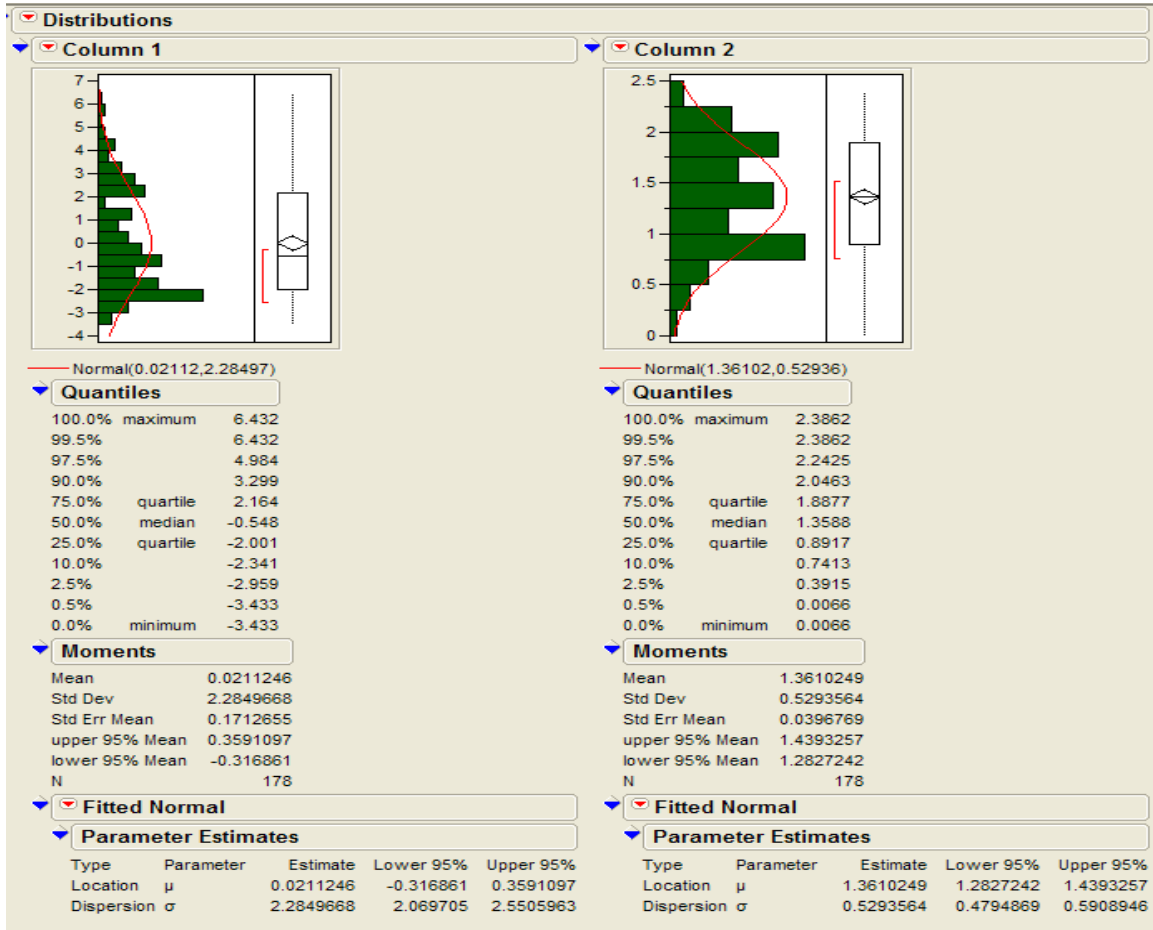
Distributions

Column 1

7
6
5
4
3
2
1
0
-1
-2
-3
-4

Normal(0.02112,2.28497)

Quantiles

| | | |
|---|---|---|
| 100.0% | maximum | 6.432 |
| 99.5% | | 6.432 |
| 97.5% | | 4.984 |
| 90.0% | | 3.299 |
| 75.0% | quartile | 2.164 |
| 50.0% | median | -0.548 |
| 25.0% | quartile | -2.001 |
| 10.0% | | -2.341 |
| 2.5% | | -2.959 |
| 0.5% | | -3.433 |
| 0.0% | minimum | -3.433 |

Moments

| | |
|---|---|
| Mean | 0.0211246 |
| Std Dev | 2.2849668 |
| Std Err Mean | 0.1712655 |
| upper 95% Mean | 0.3591097 |
| lower 95% Mean | -0.316861 |
| N | 178 |

Fitted Normal

Parameter Estimates

| Type | Parameter | Estimate | Lower 95% | Upper 95% |
|---|---|---|---|---|
| Location | $\mu$ | 0.0211246 | -0.316861 | 0.3591097 |
| Dispersion | $\sigma$ | 2.2849668 | 2.069705 | 2.5505963 |

Column 2

2.5
2
1.5
1
0.5
0

Normal(1.36102,0.52936)

Quantiles

| | | |
|---|---|---|
| 100.0% | maximum | 2.3862 |
| 99.5% | | 2.3862 |
| 97.5% | | 2.2425 |
| 90.0% | | 2.0463 |
| 75.0% | quartile | 1.8877 |
| 50.0% | median | 1.3588 |
| 25.0% | quartile | 0.8917 |
| 10.0% | | 0.7413 |
| 2.5% | | 0.3915 |
| 0.5% | | 0.0066 |
| 0.0% | minimum | 0.0066 |

Moments

| | |
|---|---|
| Mean | 1.3610249 |
| Std Dev | 0.5293564 |
| Std Err Mean | 0.0396769 |
| upper 95% Mean | 1.4393257 |
| lower 95% Mean | 1.2827242 |
| N | 178 |

Fitted Normal

Parameter Estimates

| Type | Parameter | Estimate | Lower 95% | Upper 95% |
|---|---|---|---|---|
| Location | $\mu$ | 1.3610249 | 1.2827242 | 1.4393257 |
| Dispersion | $\sigma$ | 0.5293564 | 0.4794869 | 0.5908946 |